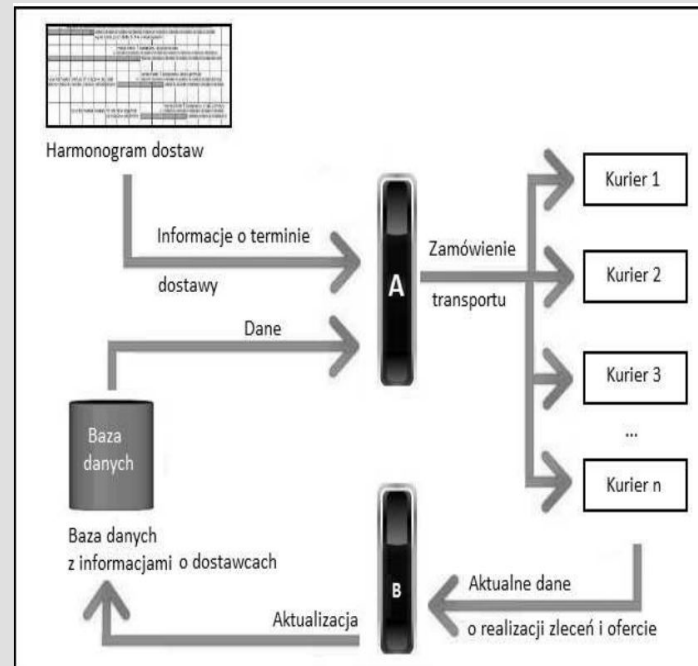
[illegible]

Harmonogram dostaw

Informacje o terminie dostawy

Dane

A

Zamówienie transportu

Kurier 1

Kurier 2

Kurier 3

...

Kurier n

Baza danych

Baza danych z informacjami o dostawcach

B

Aktualne dane o realizacji zleceń i ofercie

Aktualizacja